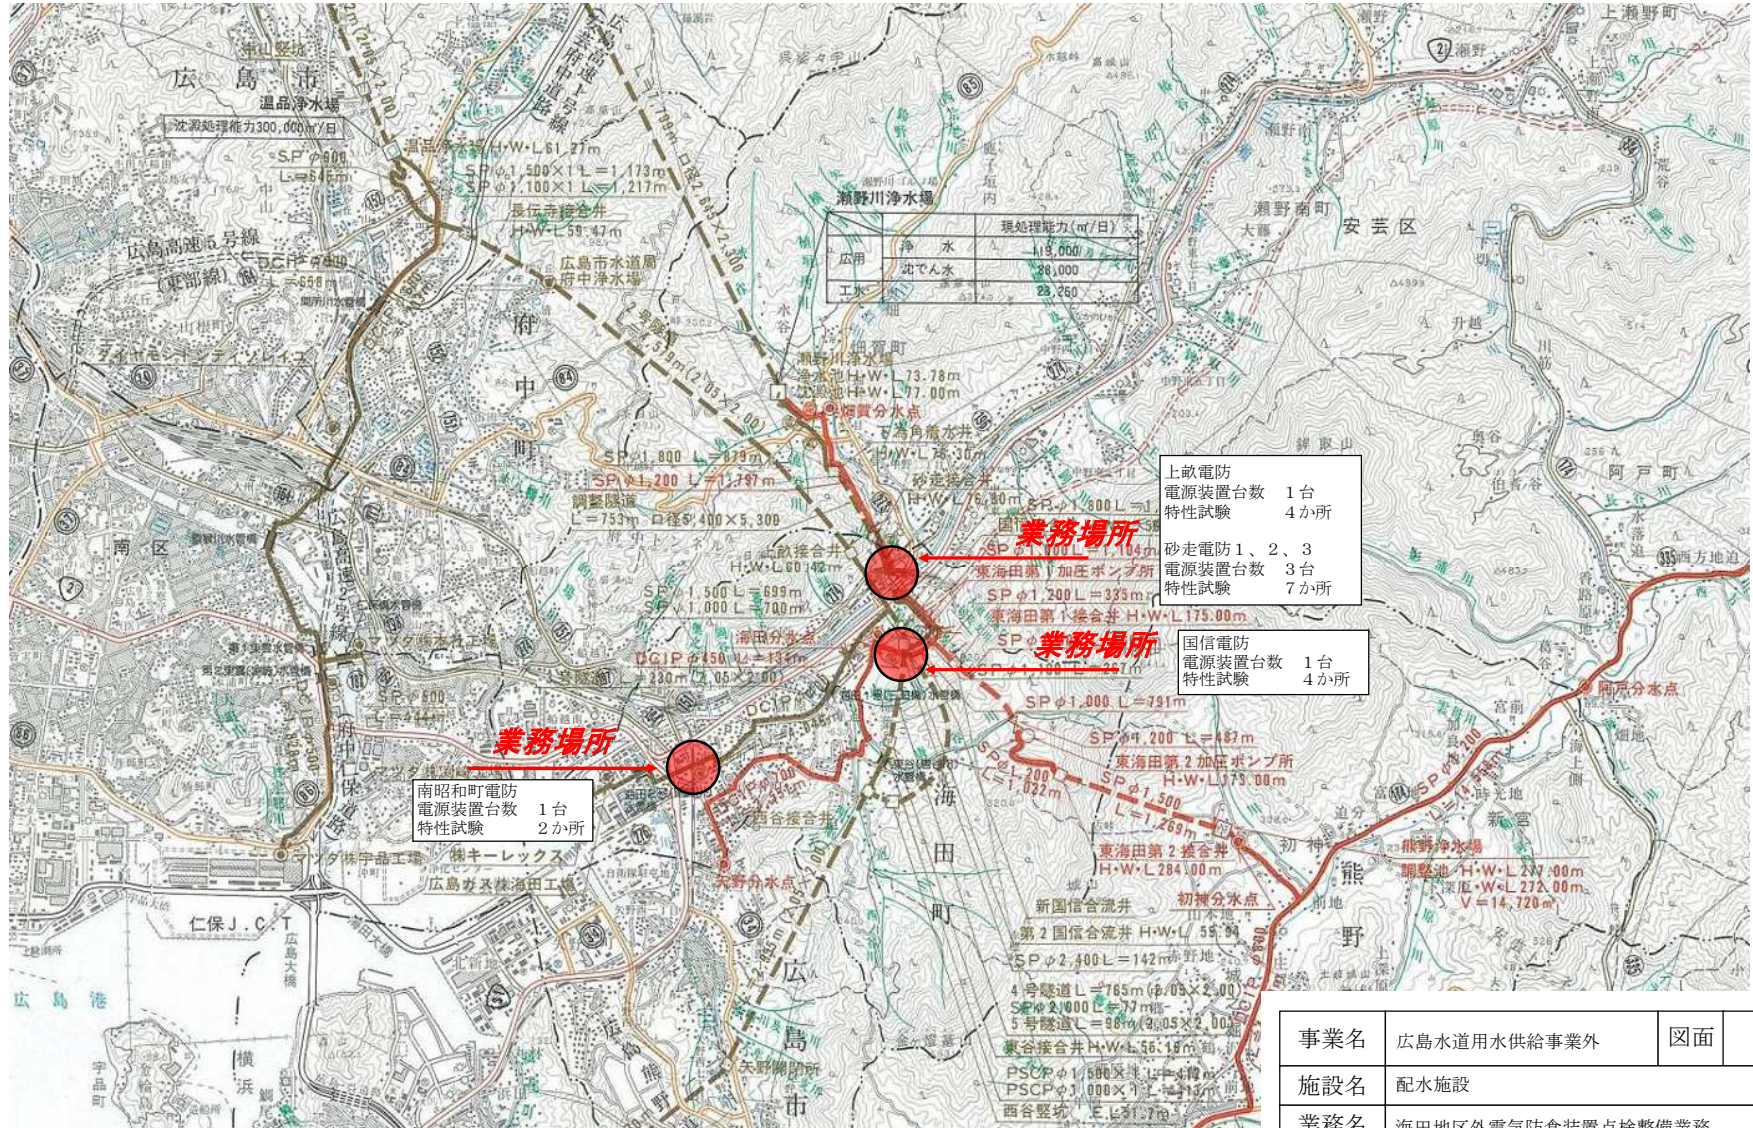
広島市
温品浄水場
沈澱処理能力300,000㎥/日
SPφ900
温品接合井 H・W・L 61.27m
SPφ1,500×1 L＝1,173m
SPφ1,100×1 L＝1,217m
長信寺接合井
H・W・L 58.47m
広島高速5号線
(東部線)
DCIPφ400
広島市水道局
府中浄水場
府
中
町
南区
瀬野川浄水場

| | | 現処理能力(㎥/日) |
|---|---|---|
| 広用 | 浄水 | 19,000 |
| | 沈でん水 | 28,000 |
| 工水 | | 23,250 |

瀬野川浄水場
浄水池 H・W・L 73.78m
沈殿池 H・W・L 77.00m
畑賀分水点
SPφ1,800 L＝879m
SPφ1,200 L＝1,797m
調整隧道
L＝753m 口径5,400×5,300
SPφ1,500 L＝699m
SPφ1,000 L＝700m
海田分水点
DCIPφ450
瀬野南町
安芸区
上畝電防
電源装置台数　1台
特性試験　4か所
砂走電防1、2、3
電源装置台数　3台
特性試験　7か所
業務場所
東海田第1加圧ポンプ所
SPφ1,200 L＝335m
東海田第1接合井 H・W・L 175.00m
業務場所
国信電防
電源装置台数　1台
特性試験　4か所
SPφ1,000 L＝791m
SPφ1,200 L＝467m
東海田第2加圧ポンプ所
H・W・L 179.00m
SPφ1,500
L＝1,269m
東海田第2接合井
H・W・L 284.00m
初神分水点
阿戸分水点
熊野浄水場
調整池 H・W・L 277.00m
L・W・L 272.00m
V＝14,720㎥
業務場所
南昭和町電防
電源装置台数　1台
特性試験　2か所
西谷接合井
矢野分水点
仁保J.C.T
広島港
海
田
町
新国信合流井
第2国信合流井 H・W・L 55.94
SPφ2,400 L＝142m
4号隧道 L＝765m (2.05×2.00)
SPφ2,000 L＝77m
5号隧道 L＝98m (2.05×2.00)
東谷接合井 H・W・L 56.19m
PSCPφ1,500×1
PSCPφ1,000×1
西谷堅坑
熊
野
広
島
市

| 事業名 | 広島水道用水供給事業外 | 図面 |
|---|---|---|
| 施設名 | 配水施設 | |
| 業務名 | 海田地区外電気防食装置点検整備業務 | |